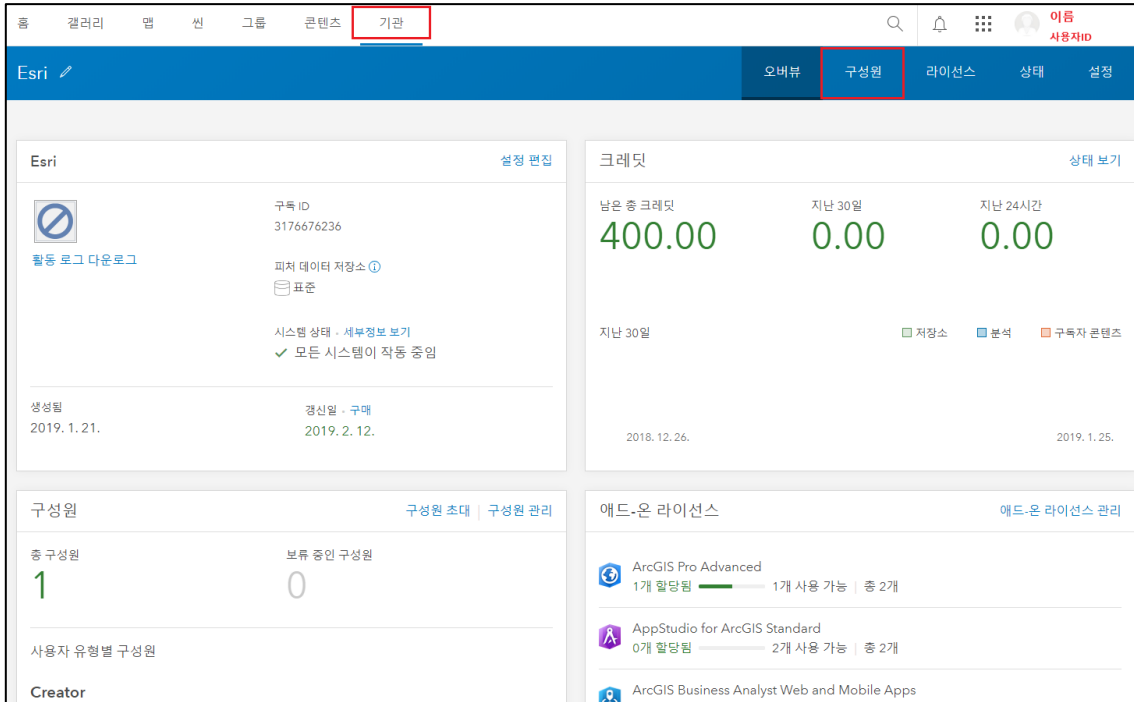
홈 갤러리 맵 씬 그룹 콘텐츠 기관

이름
사용자ID

Esri

오버뷰 구성원 라이선스 상태 설정

Esri

설정 편집

활동 로그 다운로그

구독 ID
3176676236

피처 데이터 저장소
표준

시스템 상태 · 세부정보 보기
✓ 모든 시스템이 작동 중임

생성됨
2019. 1. 21.

갱신일 · 구매
2019. 2. 12.

크레딧

상태 보기

남은 총 크레딧
400.00

지난 30일
0.00

지난 24시간
0.00

지난 30일

저장소 분석 구독자 콘텐츠

2018. 12. 26.

2019. 1. 25.

구성원

구성원 초대 | 구성원 관리

총 구성원
1

보류 중인 구성원
0

사용자 유형별 구성원

Creator

애드-온 라이선스

애드-온 라이선스 관리

ArcGIS Pro Advanced
1개 할당됨 1개 사용 가능 | 총 2개

AppStudio for ArcGIS Standard
0개 할당됨 2개 사용 가능 | 총 2개

ArcGIS Business Analyst Web and Mobile Apps